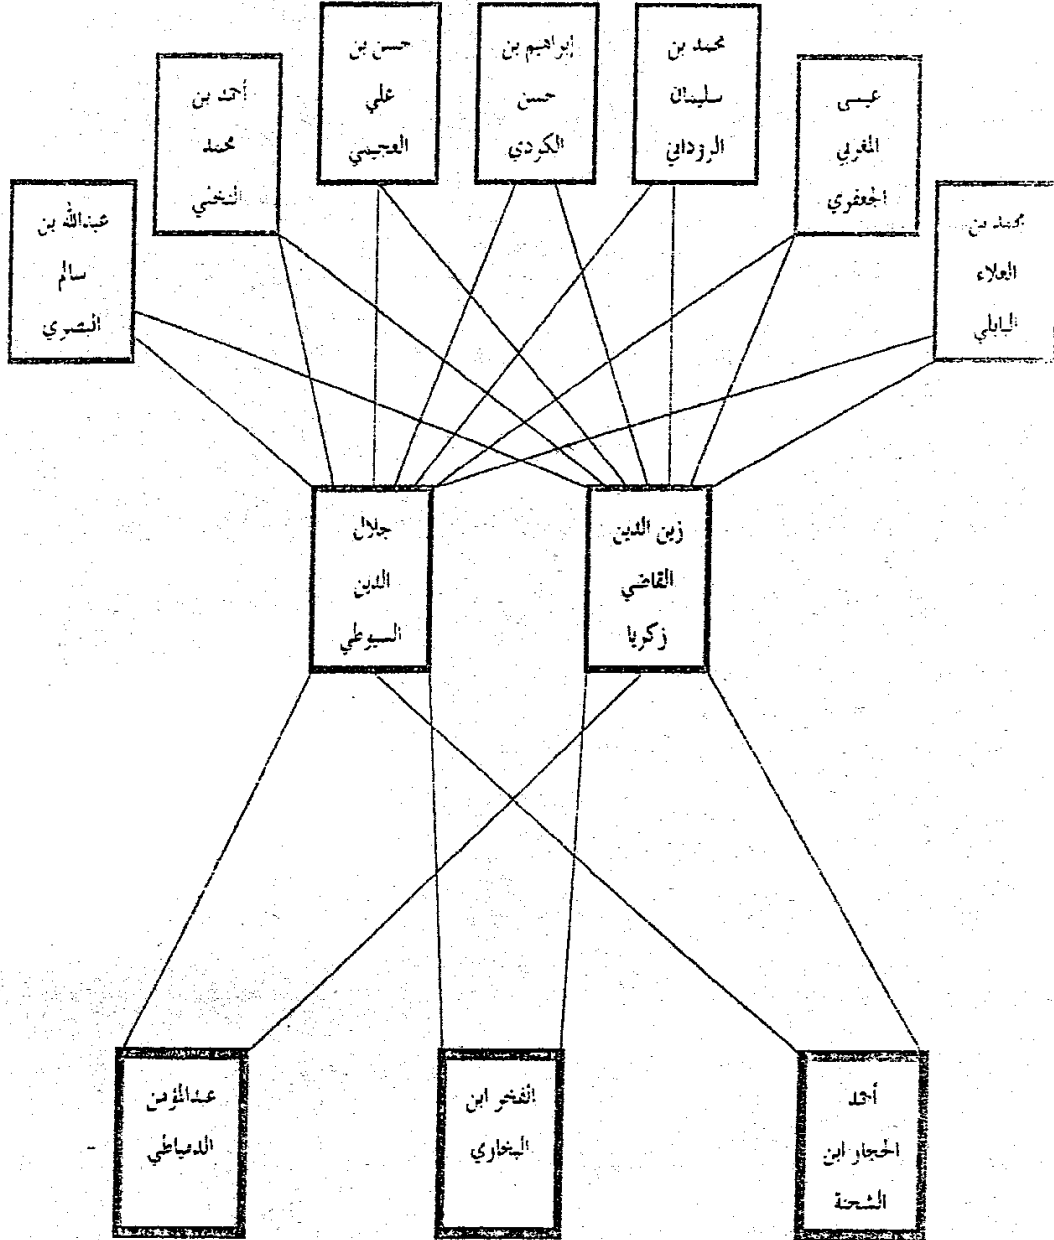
عبدالله بن سالم البصري

أحمد بن محمد النخلي

حسن بن علي العجيمي

إبراهيم بن حسن الكردي

محمد بن سليمان الروداني

عيسى المغربي الجعفري

محمد بن العلاء البابلي

جلال الدين السيوطي

زين الدين القاضي زكريا

عبدالمؤمن الدمياطي

الفخر ابن البخاري

أحمد الحجار ابن الشحنة